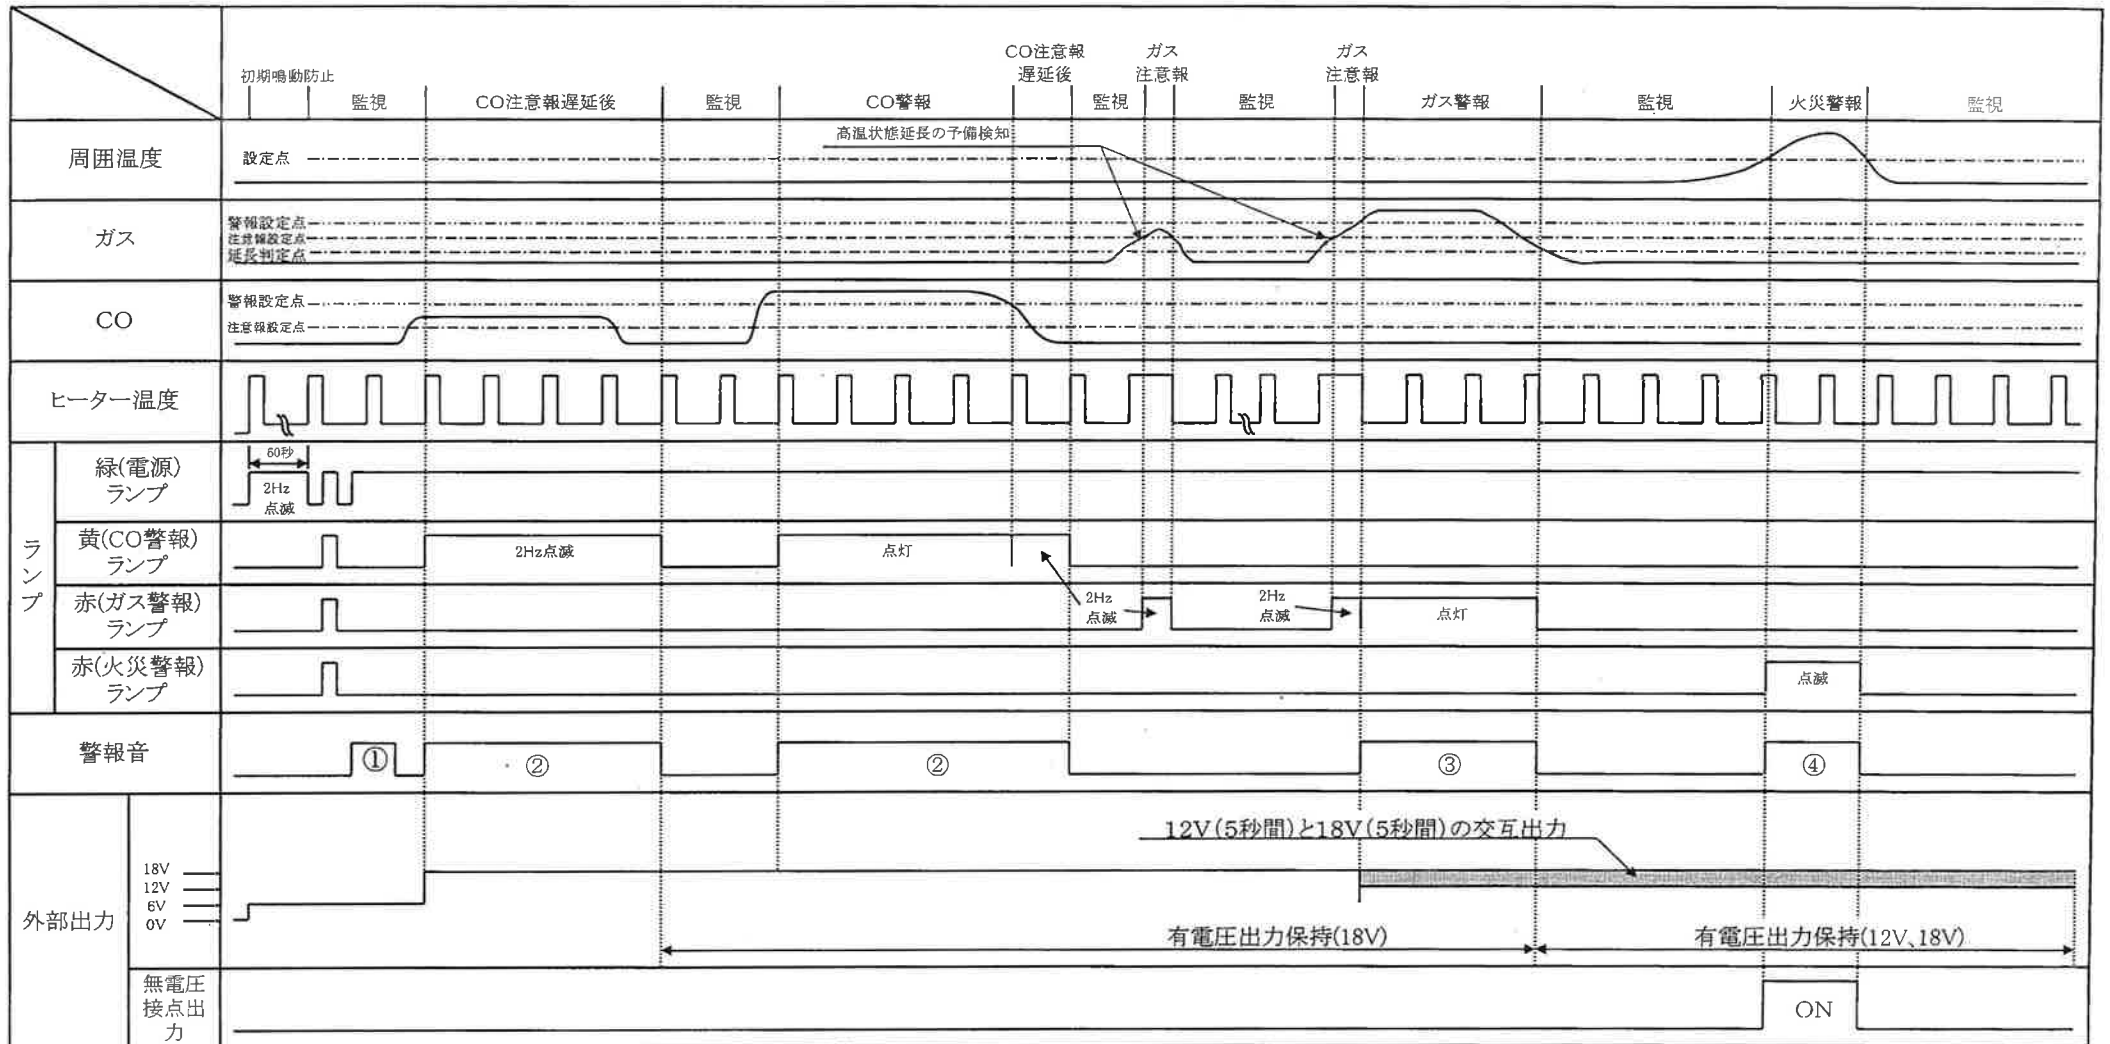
| | 初期鳴動防止 監視 | CO注意報遅延後 | 監視 | CO警報 | CO注意報遅延後 | 監視 | ガス注意報 | 監視 | ガス注意報 | ガス警報 | 監視 | 火災警報 | 監視 |
|---|---|---|---|---|---|---|---|---|---|---|---|---|---|

周囲温度
設定点
高温状態延長の予備検知

ガス
警報設定点
注意報設定点
延長判定点

CO
警報設定点
注意報設定点

ヒーター温度

ランプ
緑(電源)ランプ
60秒
2Hz 点滅

黄(CO警報)ランプ
2Hz点滅
点灯

赤(ガス警報)ランプ
2Hz 点滅
2Hz 点滅
点灯

赤(火災警報)ランプ
点滅

警報音
①
②
②
③
④

外部出力
18V
12V
6V
0V
12V(5秒間)と18V(5秒間)の交互出力
有電圧出力保持(18V)
有電圧出力保持(12V、18V)

無電圧接点出力
ON